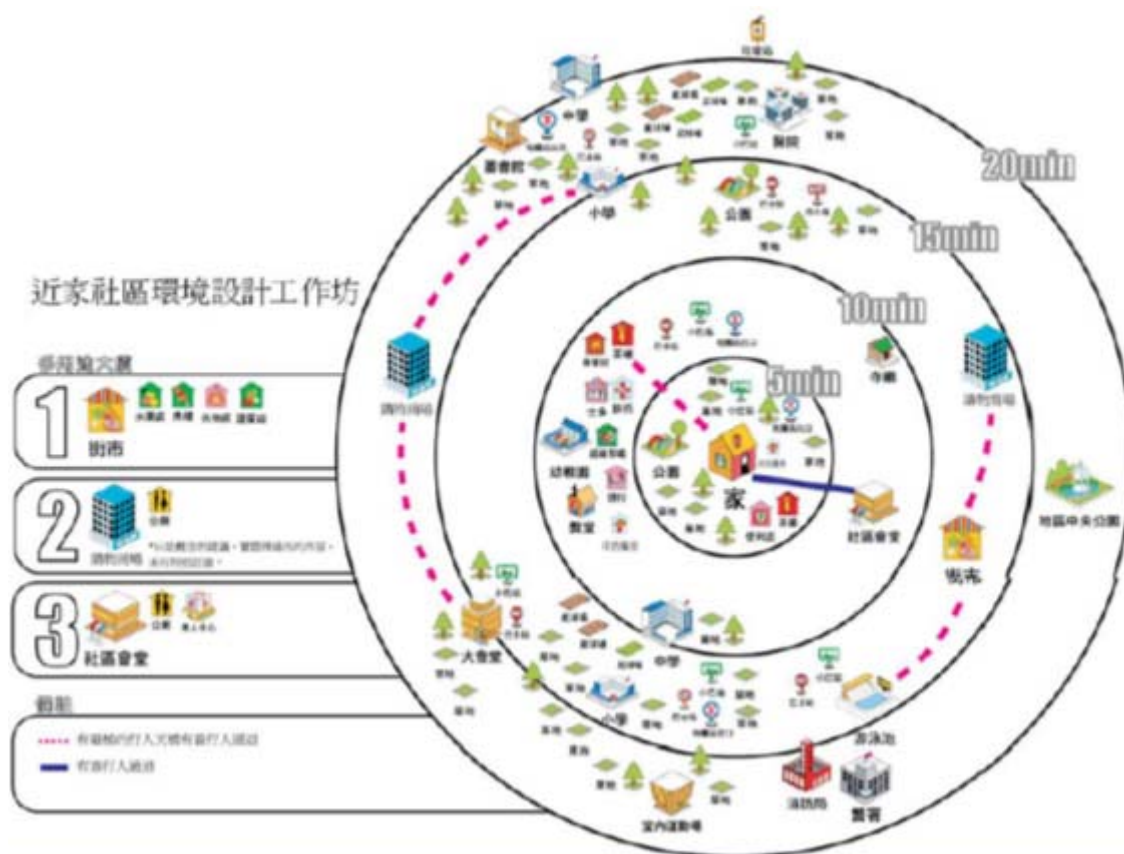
近家社區環境設計工作坊

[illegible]

1 街市

2 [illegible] 公園

3 社區會堂

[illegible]

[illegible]

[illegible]

20min

15min

10min

5min

家

圖書館

中學

醫院

小學

公園

公園

幼稚園

教堂

社區會堂

街市

游泳池

大會堂

中學

小學

室內運動場

消防局

警署

寺廟

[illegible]